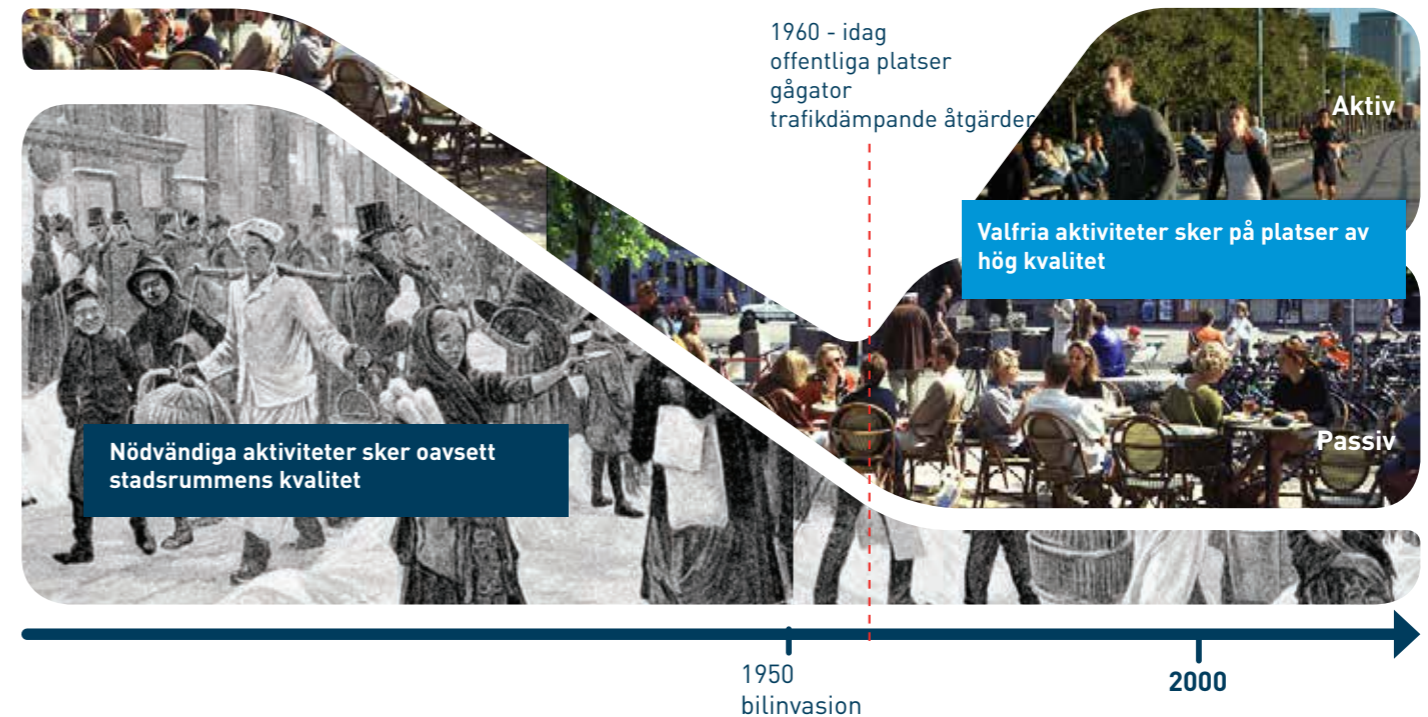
1960 - idag
offentliga platser
gågator
trafikdämpande åtgärder

Aktiv

Valfria aktiviteter sker på platser av hög kvalitet

Passiv

Nödvändiga aktiviteter sker oavsett stadsrummens kvalitet

1950
bilinvasion

2000